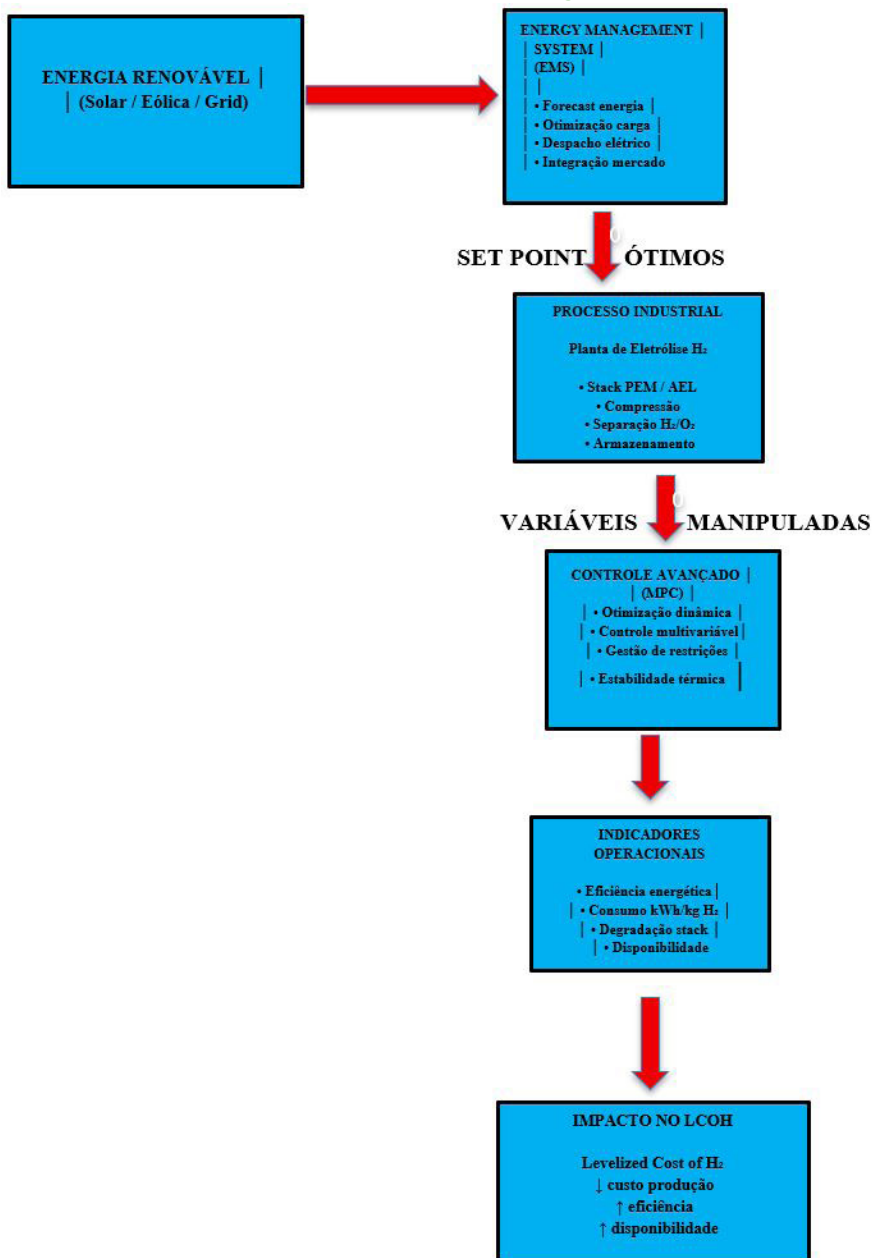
ENERGIA RENOVÁVEL │
│ (Solar / Eólica / Grid)

ENERGY MANAGEMENT │
│ SYSTEM │
│ (EMS) │
│ │
│ • Forecast energia │
│ • Otimização carga │
│ • Despacho elétrico │
│ • Integração mercado

SET POINT ÓTIMOS

PROCESSO INDUSTRIAL

Planta de Eletrólise $H_2$

• Stack PEM / AEL
• Compressão
• Separação $H_2/O_2$
• Armazenamento

VARIÁVEIS MANIPULADAS

CONTROLE AVANÇADO │
│ (MPC) │
│ • Otimização dinâmica │
│ • Controle multivariável │
│ • Gestão de restrições │
│ • Estabilidade térmica │

INDICADORES OPERACIONAIS

• Eficiência energética │
│ • Consumo kWh/kg $H_2$ │
│ • Degradação stack │
│ • Disponibilidade

IMPACTO NO LCOH

Levelized Cost of $H_2$
↓ custo produção
↑ eficiência
↑ disponibilidade